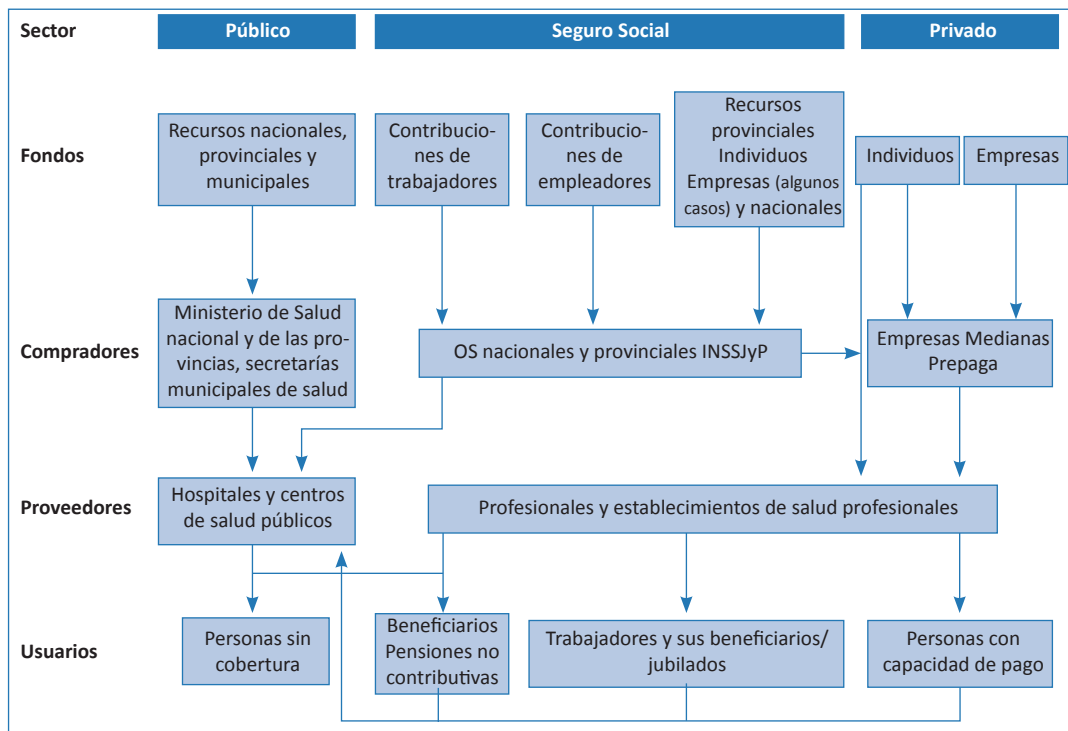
Sector

Público

Seguro Social

Privado

Fondos

Recursos nacionales, provinciales y municipales

Contribuciones de trabajadores

Contribuciones de empleadores

Recursos provinciales Individuos Empresas (algunos casos) y nacionales

Individuos

Empresas

Compradores

Ministerio de Salud nacional y de las provincias, secretarías municipales de salud

OS nacionales y provinciales INSSJyP

Empresas Medianas Prepaga

Proveedores

Hospitales y centros de salud públicos

Profesionales y establecimientos de salud profesionales

Usuarios

Personas sin cobertura

Beneficiarios Pensiones no contributivas

Trabajadores y sus beneficiarios/ jubilados

Personas con capacidad de pago